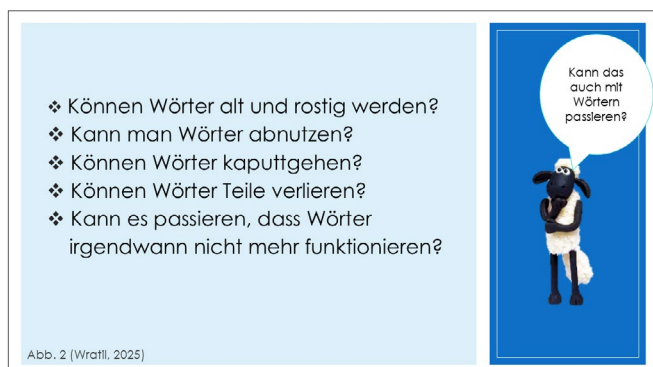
❖ Können Wörter alt und rostig werden?
❖ Kann man Wörter abnutzen?
❖ Können Wörter kaputtgehen?
❖ Können Wörter Teile verlieren?
❖ Kann es passieren, dass Wörter irgendwann nicht mehr funktionieren?

Kann das auch mit Wörtern passieren?

Abb. 2 (Wratil, 2025)